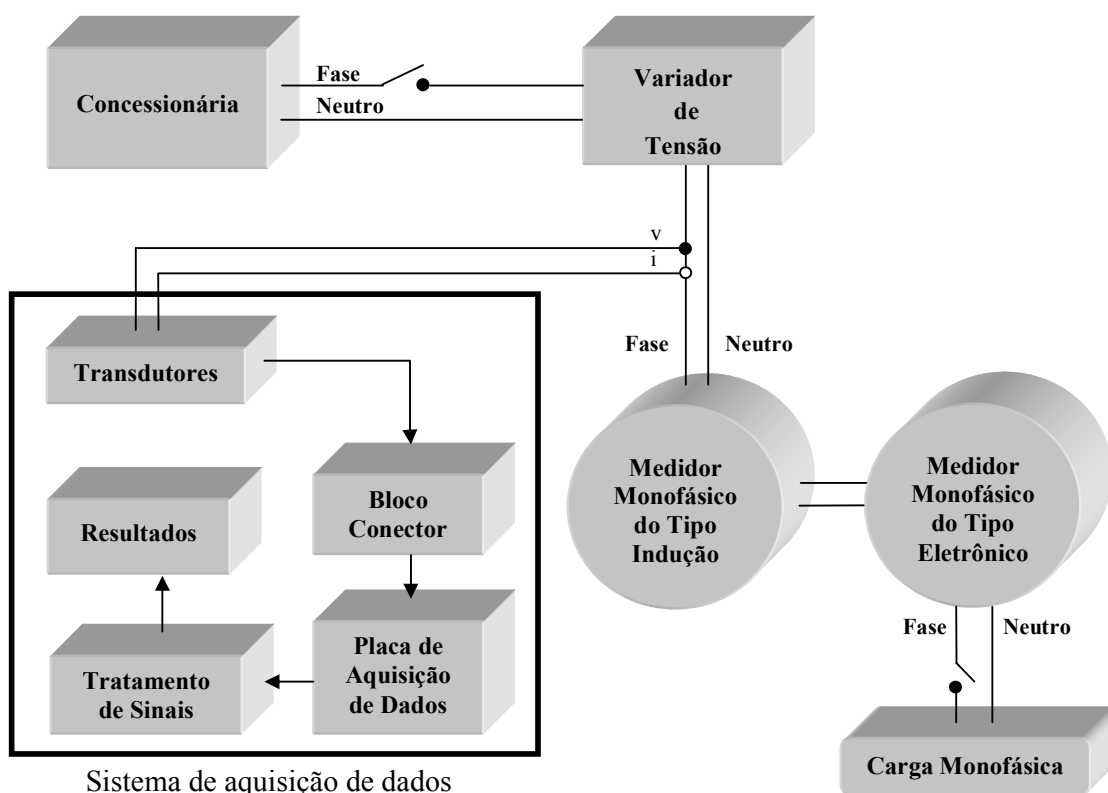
Concessionária

Fase

Neutro

Variador de Tensão

v

i

Transdutores

Fase

Neutro

Bloco Conector

Resultados

Medidor Monofásico do Tipo Indução

Medidor Monofásico do Tipo Eletrônico

Placa de Aquisição de Dados

Tratamento de Sinais

Fase

Neutro

Sistema de aquisição de dados

Carga Monofásica